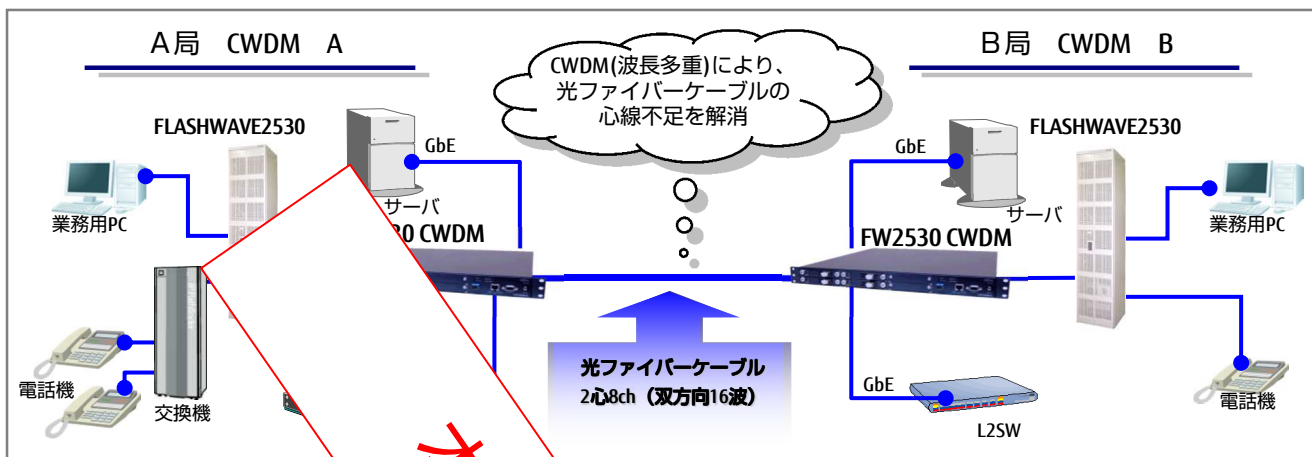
A局　CWDM　A

B局　CWDM　B

CWDM(波長多重)により、光ファイバーケーブルの心線不足を解消

FLASHWAVE2530

GbE

業務用PC

サーバ

30 CWDM

電話機

交換機

光ファイバーケーブル
2心8ch（双方向16波）

FLASHWAVE2530

GbE

サーバ

業務用PC

FW2530 CWDM

GbE

L2SW

電話機